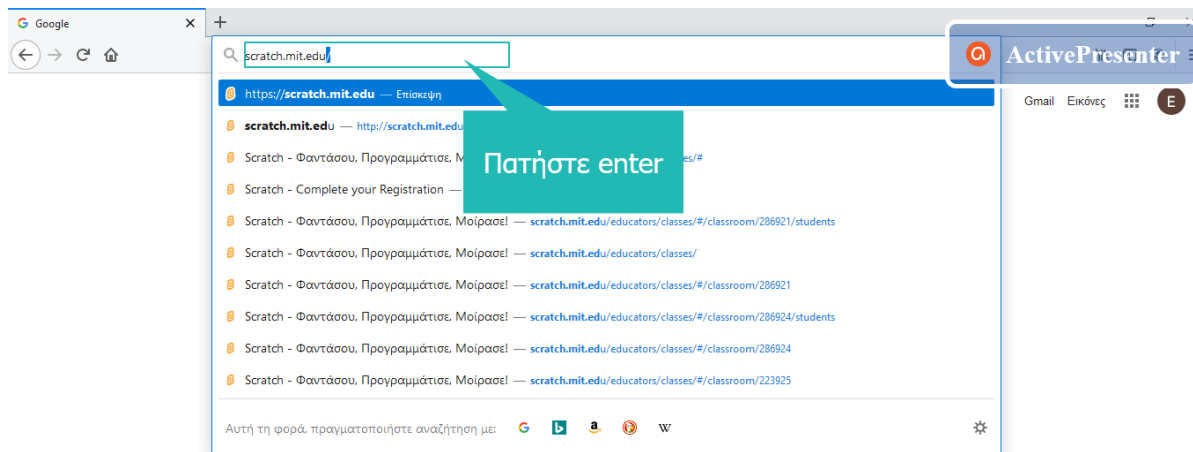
Google ×
+
scratch.mit.edu
ActivePresenter
https://scratch.mit.edu — Επίσκεψη
scratch.mit.edu — http://scratch.mit.edu
Gmail Εικόνες E
Scratch - Φαντάσου, Προγραμμάτισε, M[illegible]es/#
Πατήστε enter
Scratch - Complete your Registration —
Scratch - Φαντάσου, Προγραμμάτισε, Μοίρασε! — scratch.mit.edu/educators/classes/#/classroom/286921/students
Scratch - Φαντάσου, Προγραμμάτισε, Μοίρασε! — scratch.mit.edu/educators/classes/
Scratch - Φαντάσου, Προγραμμάτισε, Μοίρασε! — scratch.mit.edu/educators/classes/#/classroom/286921
Scratch - Φαντάσου, Προγραμμάτισε, Μοίρασε! — scratch.mit.edu/educators/classes/#/classroom/286924/students
Scratch - Φαντάσου, Προγραμμάτισε, Μοίρασε! — scratch.mit.edu/educators/classes/#/classroom/286924
Scratch - Φαντάσου, Προγραμμάτισε, Μοίρασε! — scratch.mit.edu/educators/classes/#/classroom/223925
Αυτή τη φορά, πραγματοποιήστε αναζήτηση με: G b a W